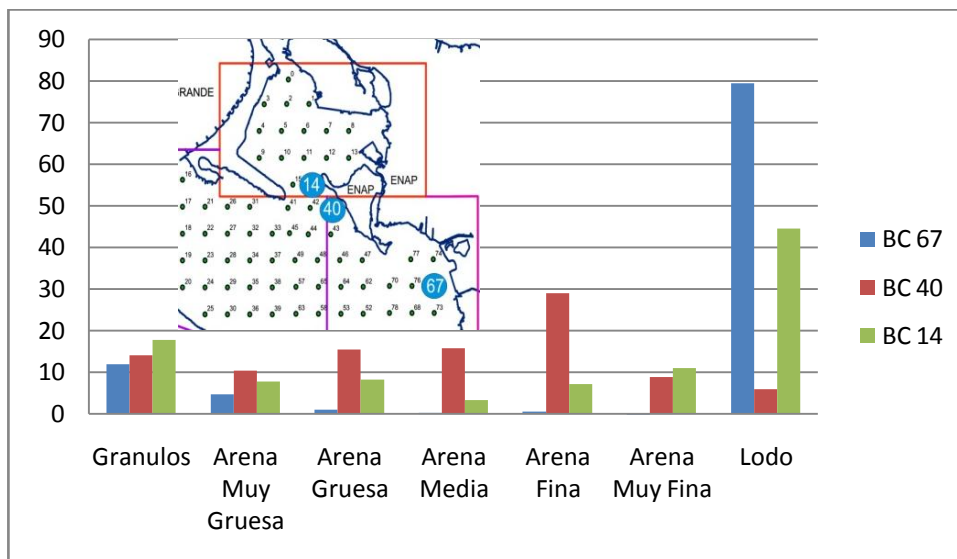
90
80
70
60
50
40
30
20
10
0

RANDE
ENAP
ENAP
14
40
67

0
3 2
4 5 6 7 8
9 10 11 12 13
16 15
17 21 26 31 41 42
18 22 27 32 33 45 44 43
19 23 28 34 37 49 48 47
20 24 29 35 38 57 65 64 62 70 76 74 77
25 30 36 39 63 58 53 52 78 68 73

Granulos
Arena Muy Gruesa
Arena Gruesa
Arena Media
Arena Fina
Arena Muy Fina
Lodo

BC 67
BC 40
BC 14